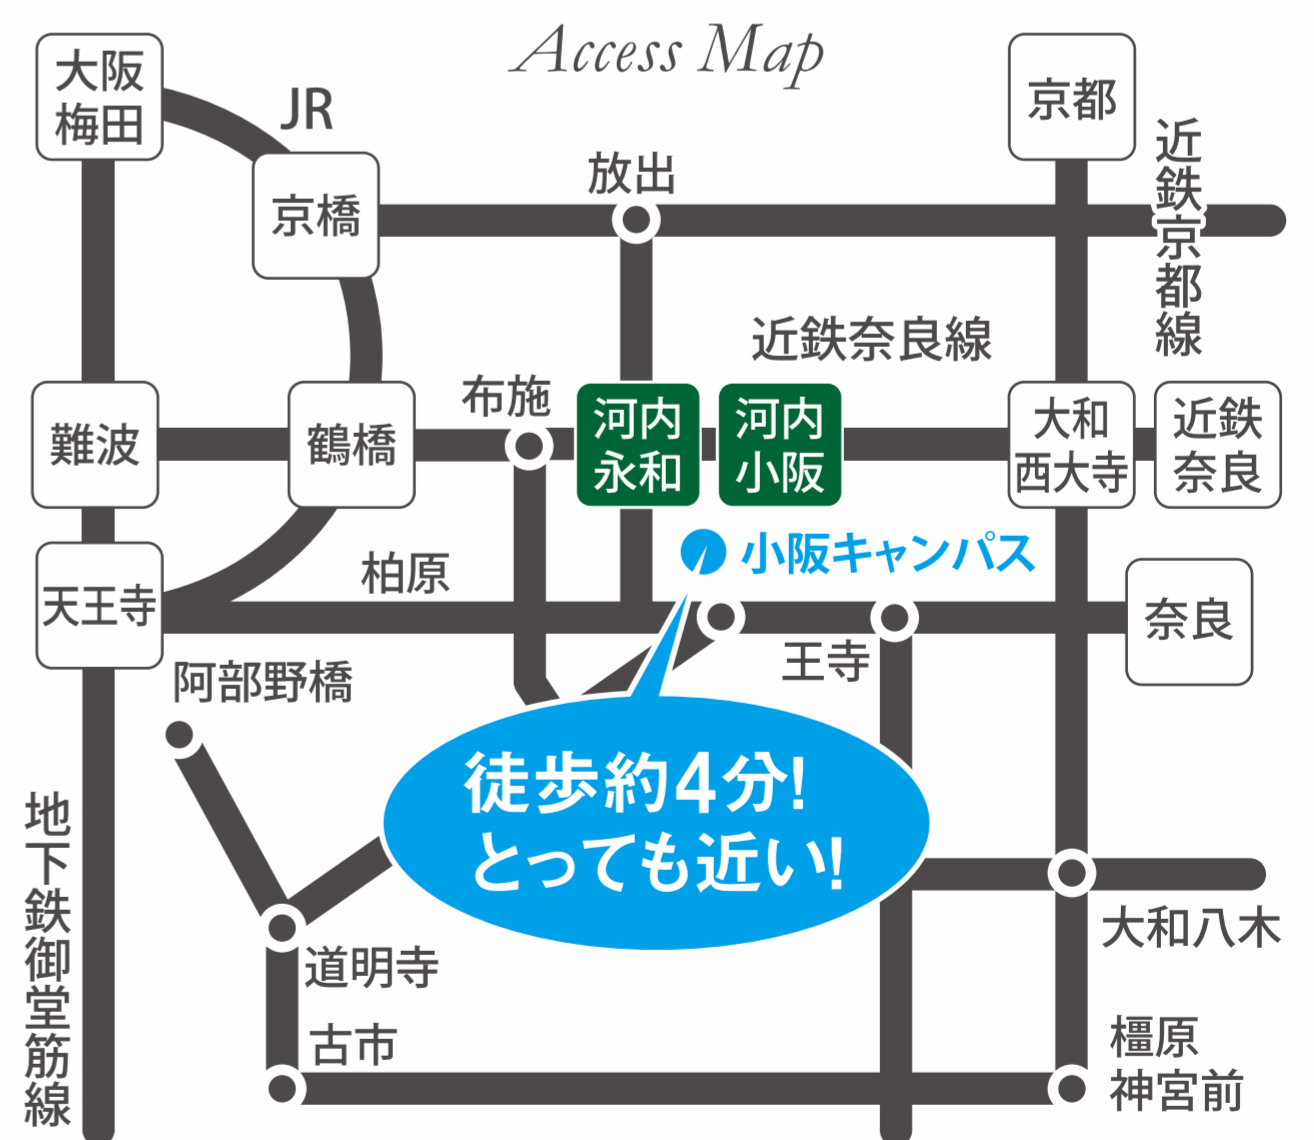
Access Map

大阪梅田

JR

京橋

放出

京都

近鉄京都線

近鉄奈良線

難波

鶴橋

布施

河内永和

河内小阪

大和西大寺

近鉄奈良

小阪キャンパス

天王寺

柏原

奈良

王寺

阿部野橋

徒歩約4分!
とっても近い!

地下鉄御堂筋線

道明寺

大和八木

古市

橿原神宮前